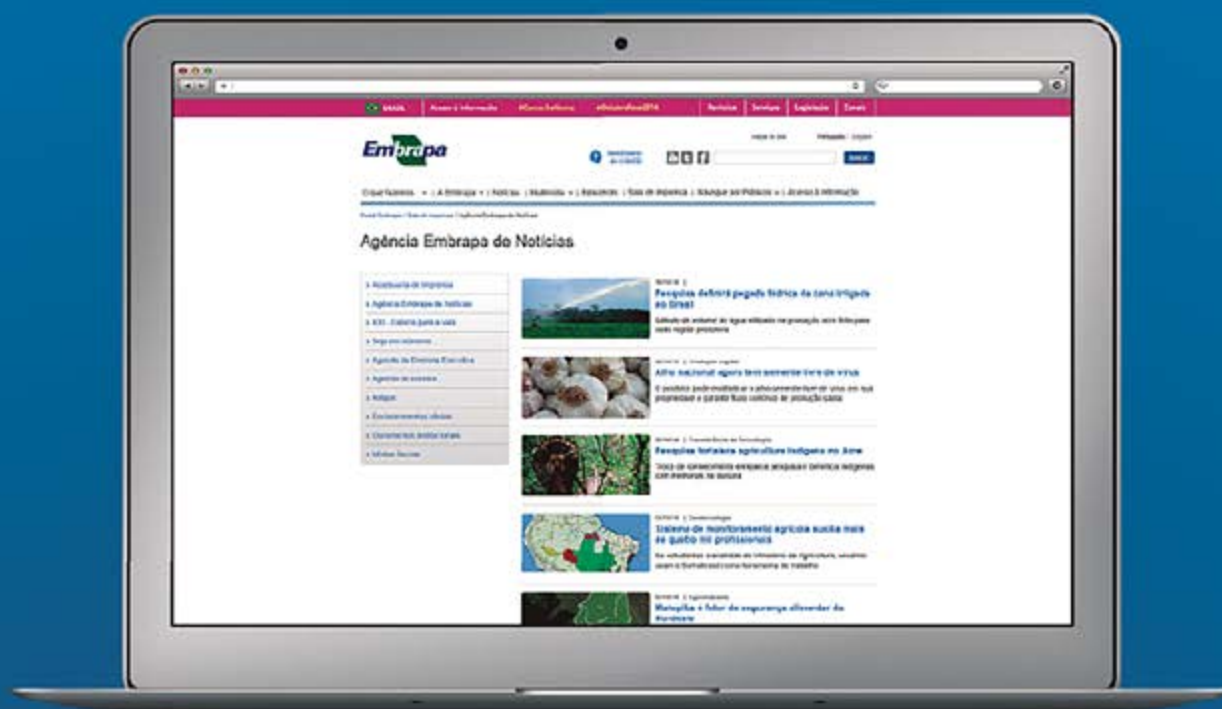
BRASIL | Acesso à informação | Participe | Serviços | Legislação | Canais

Embrapa

Agência Embrapa de Notícias

> Assessoria de Imprensa
> Agência Embrapa de Notícias
> Sala de Imprensa
> Agenda
> Notícias

Pesquisa definirá pegada hídrica da cana irrigada no Brasil

Alho nacional agora tem semente livre de vírus

Pesquisa fortalece agricultura indígena no Acre

Sistema de monitoramento agrícola auxilia mais de quatro mil profissionais

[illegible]